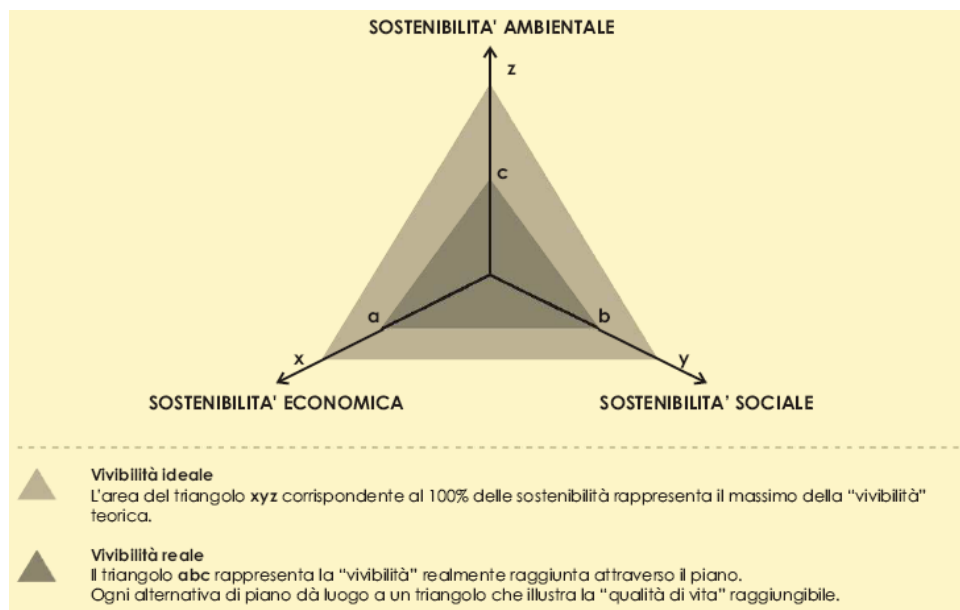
SOSTENIBILITA' AMBIENTALE

z

c

a

b

x

y

SOSTENIBILITA' ECONOMICA

SOSTENIBILITA' SOCIALE

Vivibilità ideale
L'area del triangolo **xyz** corrispondente al 100% delle sostenibilità rappresenta il massimo della "vivibilità" teorica.

Vivibilità reale
Il triangolo **abc** rappresenta la "vivibilità" realmente raggiunta attraverso il piano.
Ogni alternativa di piano dà luogo a un triangolo che illustra la "qualità di vita" raggiungibile.